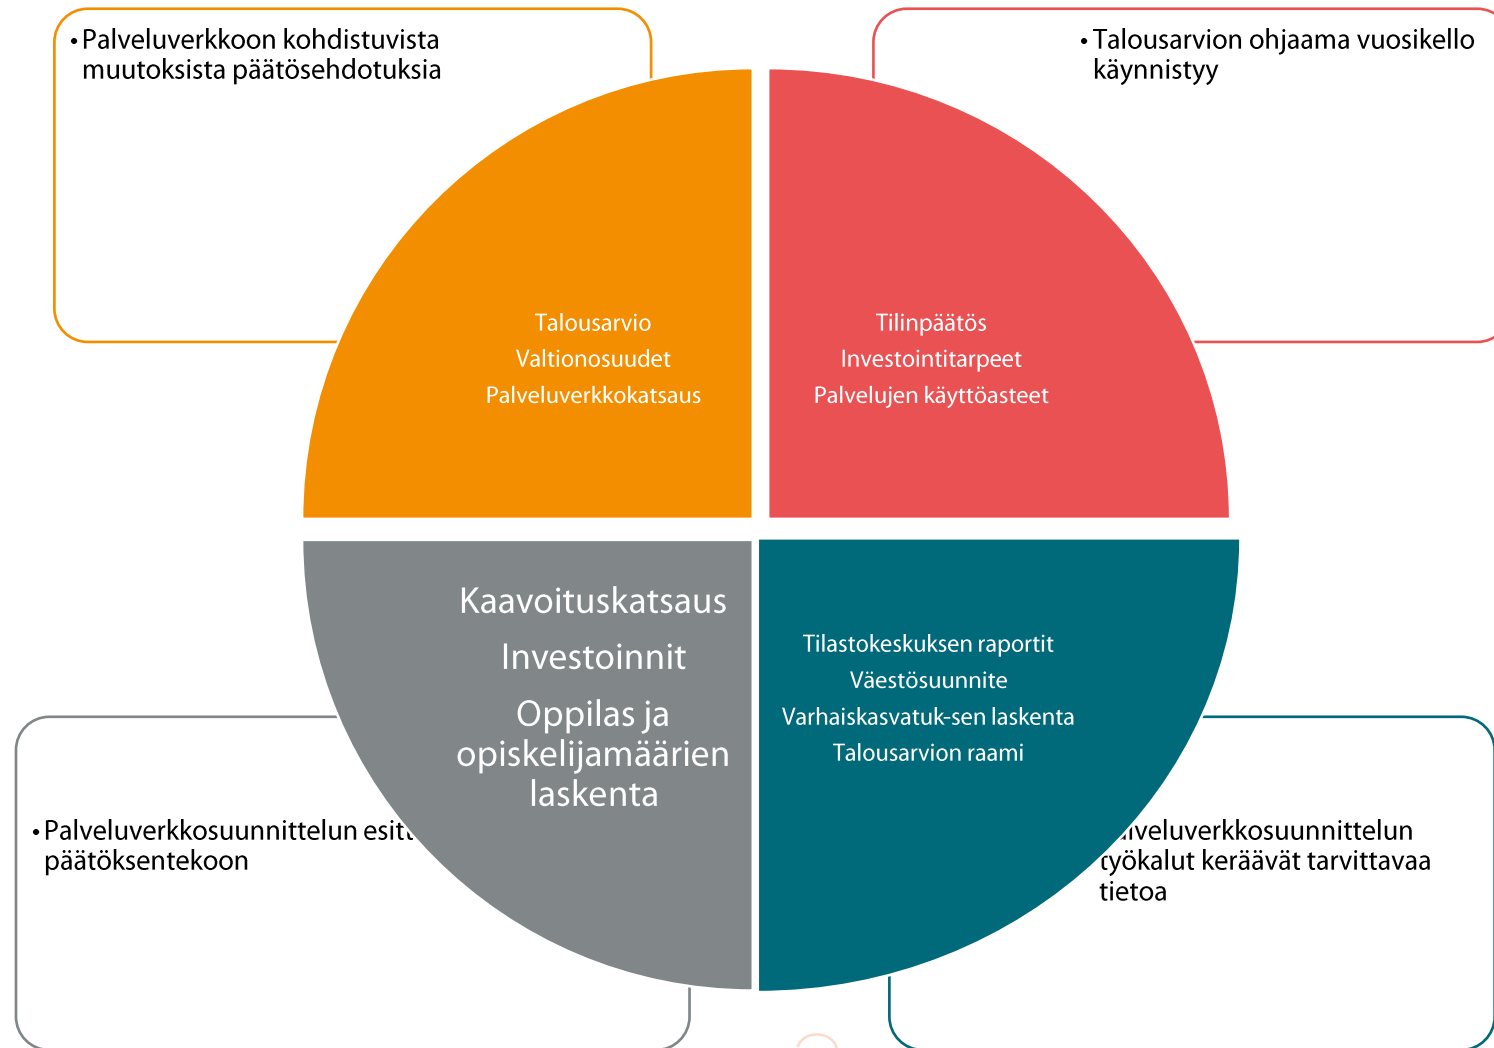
• Palveluverkkoon kohdistuvista muutoksista päätösehdotuksia

• Talousarvion ohjaama vuosikello käynnistyy

Talousarvio
Valtionosuudet
Palveluverkkokatsaus

Tilinpäätös
Investointitarpeet
Palvelujen käyttöasteet

Kaavoituskatsaus
Investoinnit
Oppilas ja opiskelijamäärien laskenta

Tilastokeskuksen raportit
Väestösuunnite
Varhaiskasvatuk-sen laskenta
Talousarvion raami

• Palveluverkkosuunnittelun esit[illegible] päätöksentekoon

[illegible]lveluverkkosuunnittelun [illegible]yökalut keräävät tarvittavaa tietoa